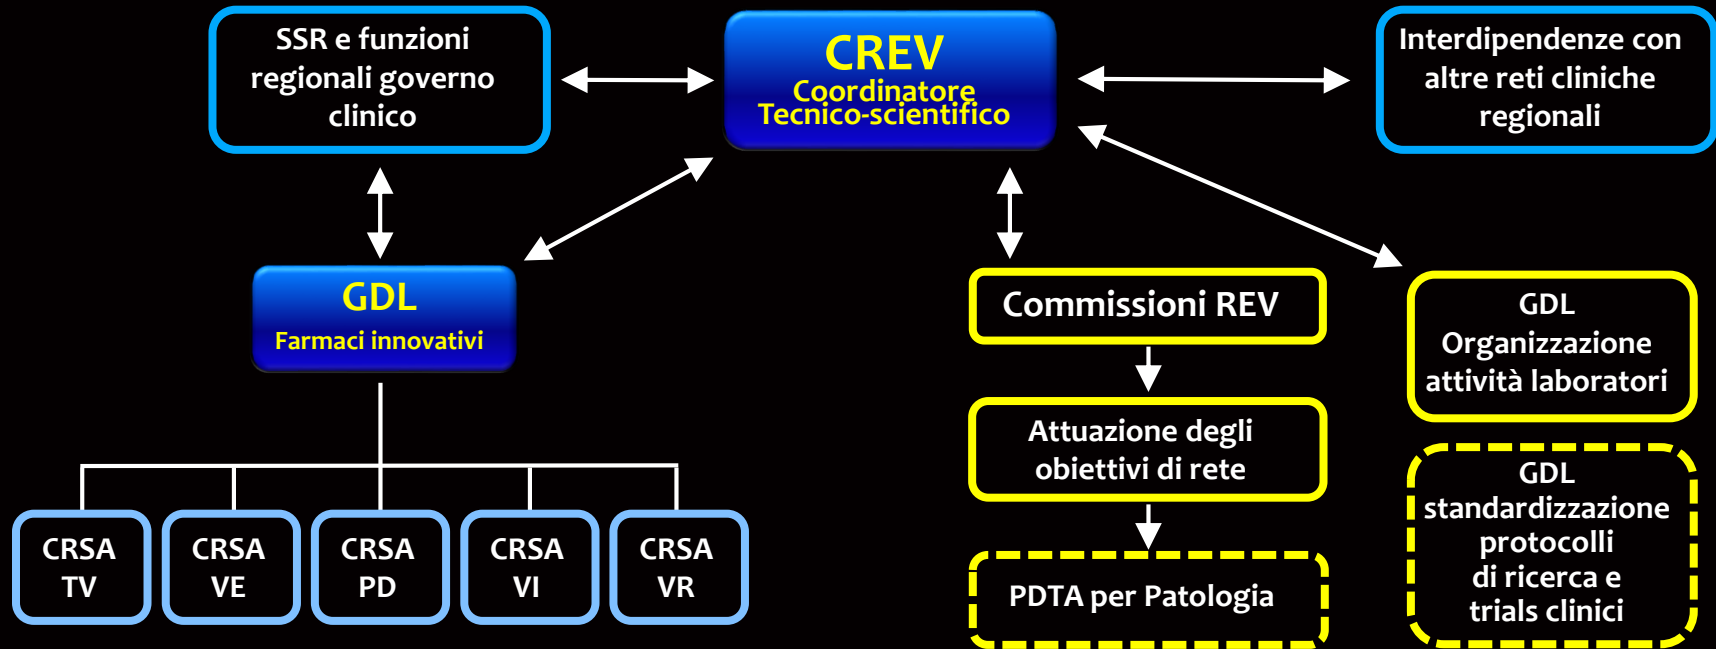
SSR e funzioni regionali governo clinico

CREV
Coordinatore Tecnico-scientifico

Interdipendenze con altre reti cliniche regionali

GDL
Farmaci innovativi

Commissioni REV

GDL
Organizzazione attività laboratori

Attuazione degli obiettivi di rete

GDL
standardizzazione protocolli di ricerca e trials clinici

PDTA per Patologia

CRSA TV

CRSA VE

CRSA PD

CRSA VI

CRSA VR